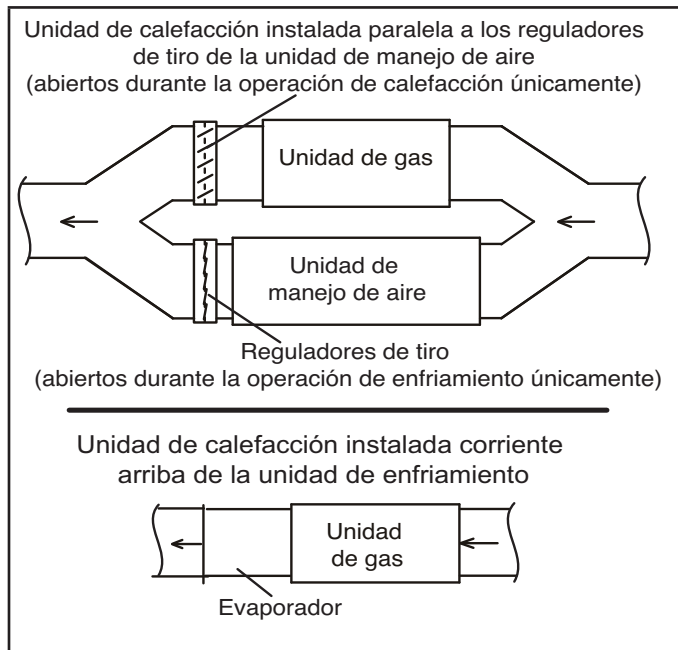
Unidad de calefacción instalada paralela a los reguladores de tiro de la unidad de manejo de aire (abiertos durante la operación de calefacción únicamente)

Unidad de gas

Unidad de manejo de aire

Reguladores de tiro (abiertos durante la operación de enfriamiento únicamente)

Unidad de calefacción instalada corriente arriba de la unidad de enfriamiento

Unidad de gas

Evaporador